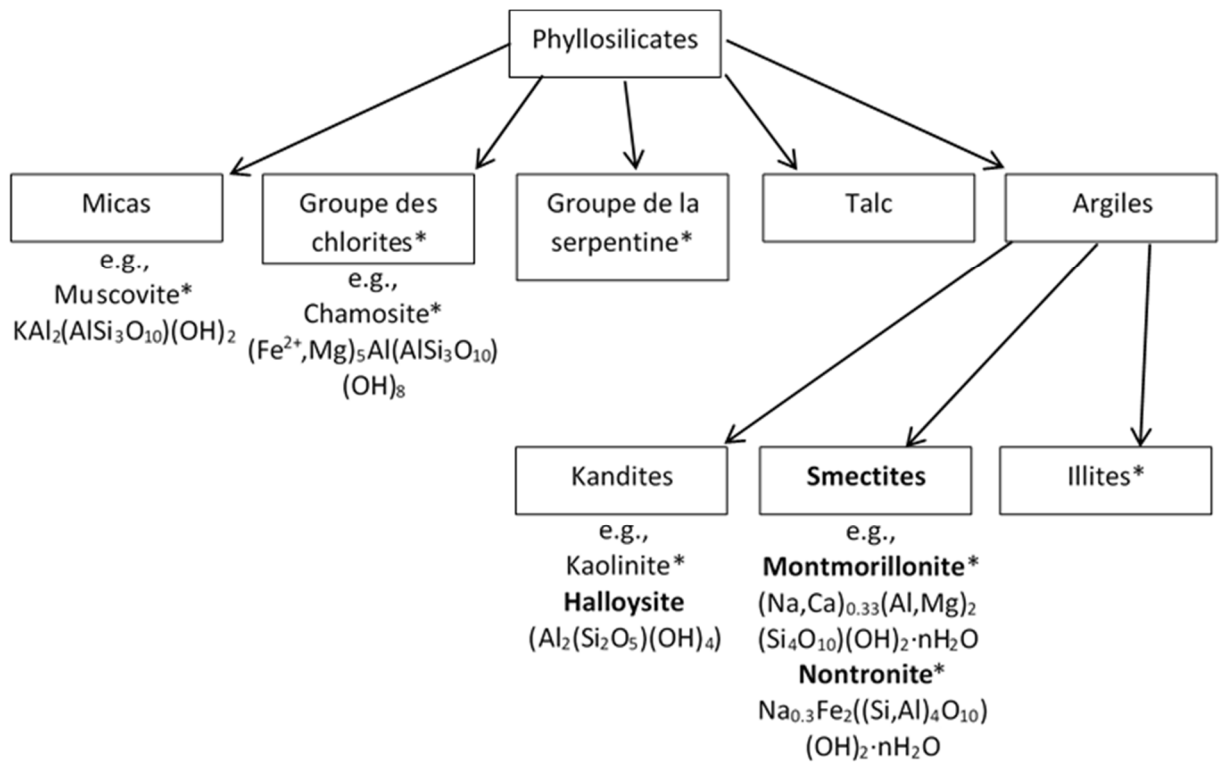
Phyllosilicates

Micas

e.g., Muscovite* $KAl_2(AlSi_3O_{10})(OH)_2$

Groupe des chlorites*

e.g., Chamosite* $(Fe^{2+},Mg)_5Al(AlSi_3O_{10})(OH)_8$

Groupe de la serpentine*

Talc

Argiles

Kandites

e.g., Kaolinite* **Halloysite** $(Al_2(Si_2O_5)(OH)_4)$

**Smectites**

e.g., **Montmorillonite*** $(Na,Ca)_{0.33}(Al,Mg)_2(Si_4O_{10})(OH)_2 \cdot nH_2O$ **Nontronite*** $Na_{0.3}Fe_2((Si,Al)_4O_{10})(OH)_2 \cdot nH_2O$

Illites*